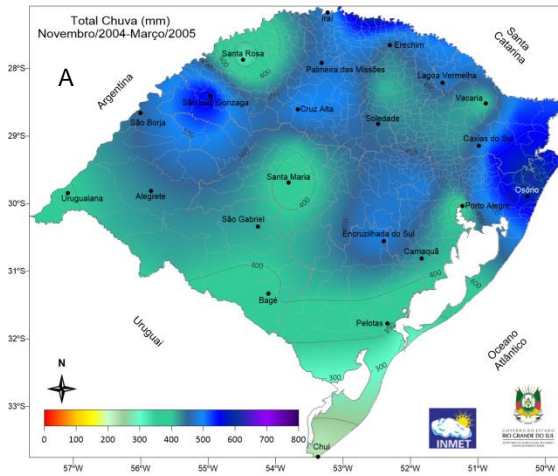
Total Chuva (mm)
Novembro/2004-Março/2005

A

Iraí
Santa Catarina
Erechim
Santa Rosa
Palmeira das Missões
Lagoa Vermelha
Argentina
São Luiz Gonzaga
Vacaria
Cruz Alta
São Borja
Soledade
Caxias do Sul
Osório
Santa Maria
Uruguaiana
Alegrete
Porto Alegre
São Gabriel
Encruzilhada do Sul
Camaquã
Bagé
Uruguai
Pelotas
Oceano Atlântico
Chuí

400
400
400
500
400
300
300

28°S
29°S
30°S
31°S
32°S
33°S

57°W
56°W
55°W
54°W
53°W
52°W
51°W
50°W

N

0 100 200 300 400 500 600 700 800

INMET
GOVERNO DO ESTADO RIO GRANDE DO SUL